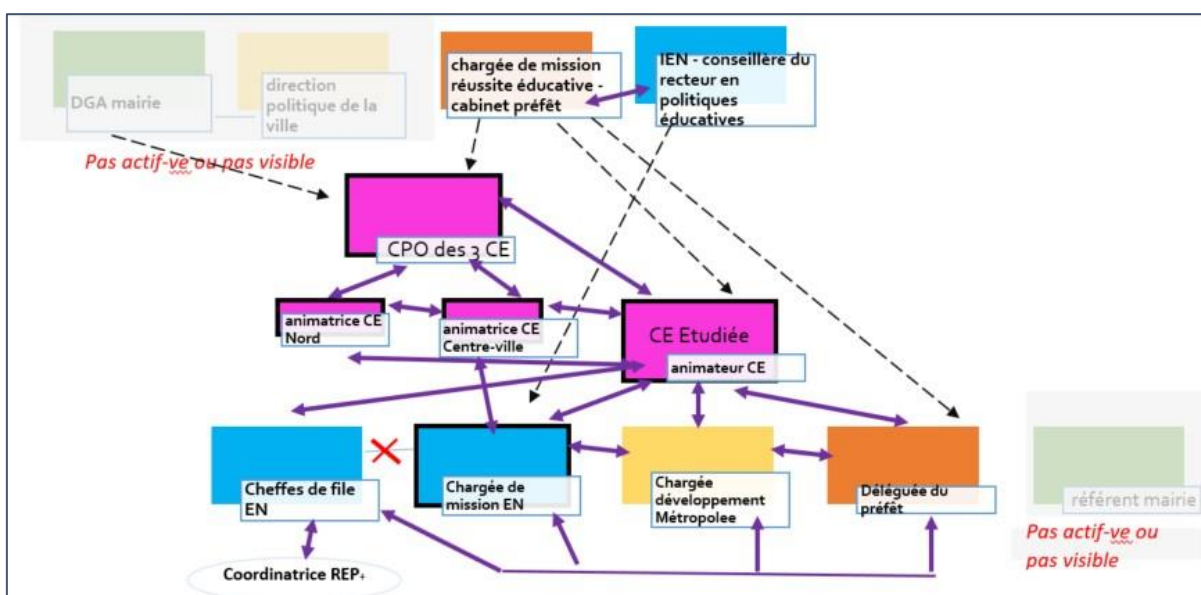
DGA mairie

direction politique de la ville

chargée de mission réussite éducative - cabinet préfêt

IEN - conseillère du recteur en politiques éducatives

Pas actif-ve ou pas visible

CPO des 3 CE

animatrice CE Nord

animatrice CE Centre-ville

CE Etudiée

animateur CE

Cheffes de file EN

Chargée de mission EN

Chargée développement Métropolee

Déléguée du préfet

référent mairie

Pas actif-ve ou pas visible

Coordinatrice REP+